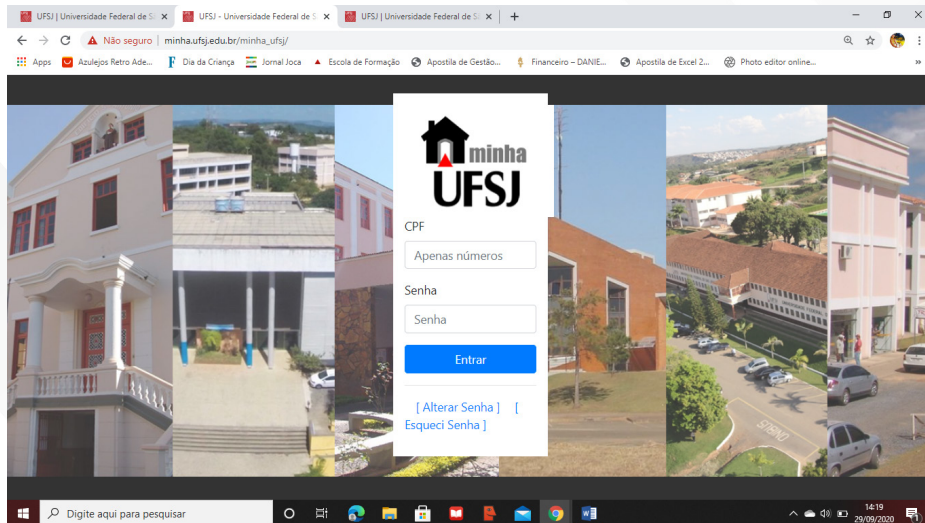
UFSJ | Universidade Federal de S ×
UFSJ - Universidade Federal de S ×
UFSJ | Universidade Federal de S ×
+

Não seguro | minha.ufsj.edu.br/minha_ufsj/

Apps
Azulejos Retro Ade...
Dia da Criança
Jornal Joca
Escola de Formação
Apostila de Gestão...
Financeiro – DANIE...
Apostila de Excel 2...
Photo editor online...

minha
UFSJ

CPF
Apenas números
Senha
Senha
Entrar

[ Alterar Senha ] [ Esqueci Senha ]

Digite aqui para pesquisar

14:19
29/09/2020